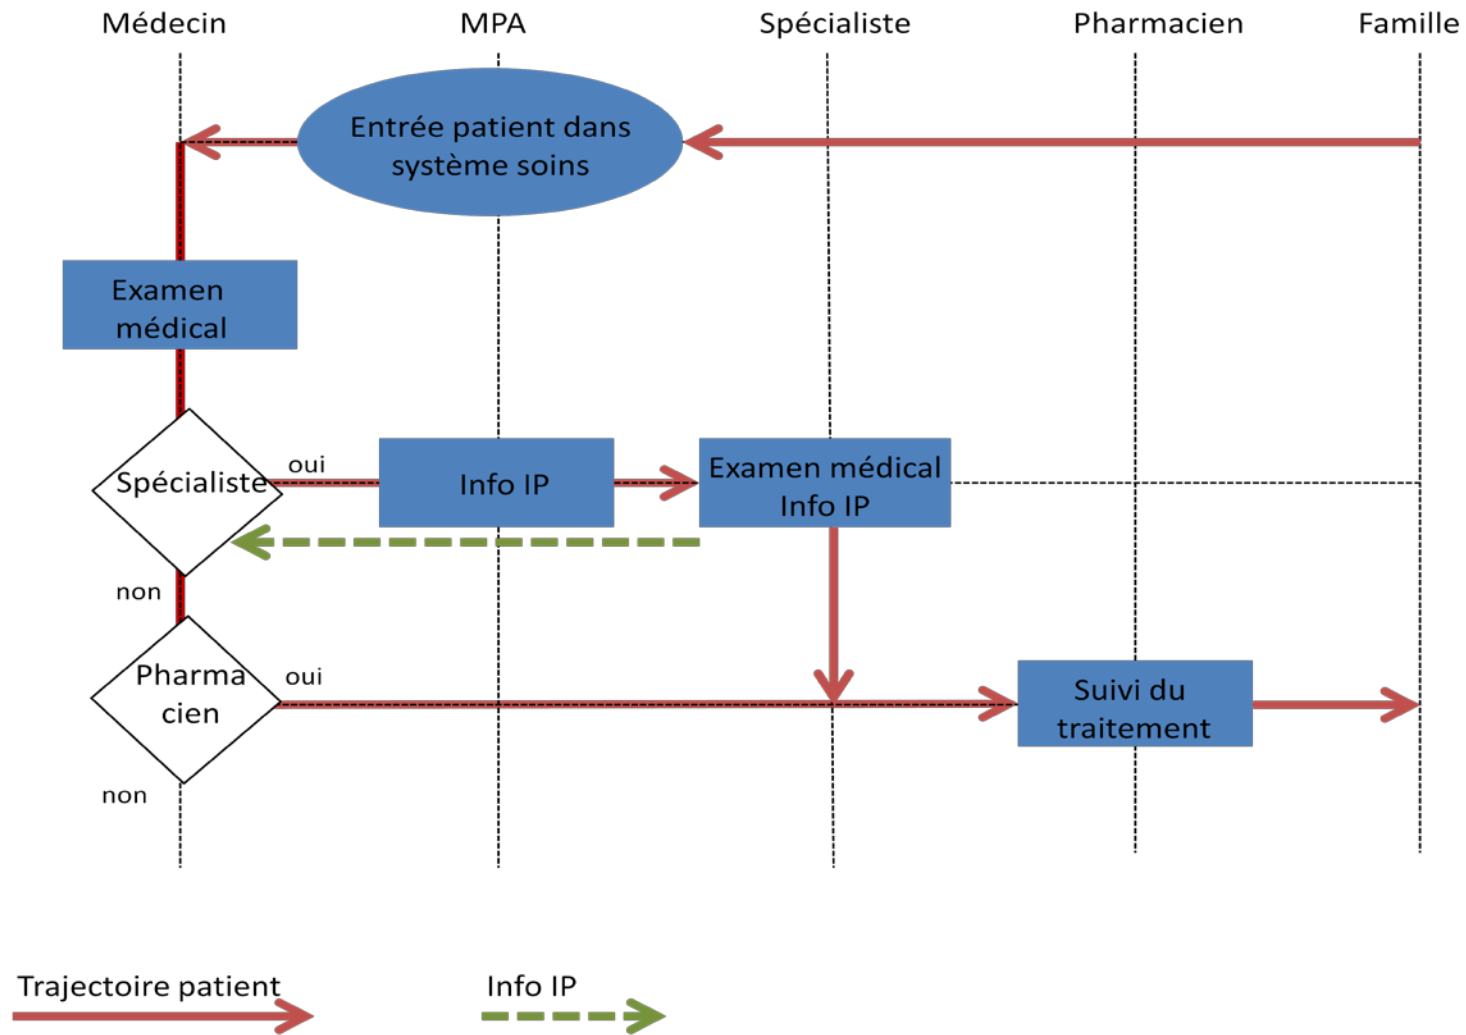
Médecin
MPA
Spécialiste
Pharmacien
Famille

Entrée patient dans système soins

Examen médical

Spécialiste
oui
Info IP
Examen médical Info IP
non

Pharma cien
oui
Suivi du traitement
non

Trajectoire patient
Info IP